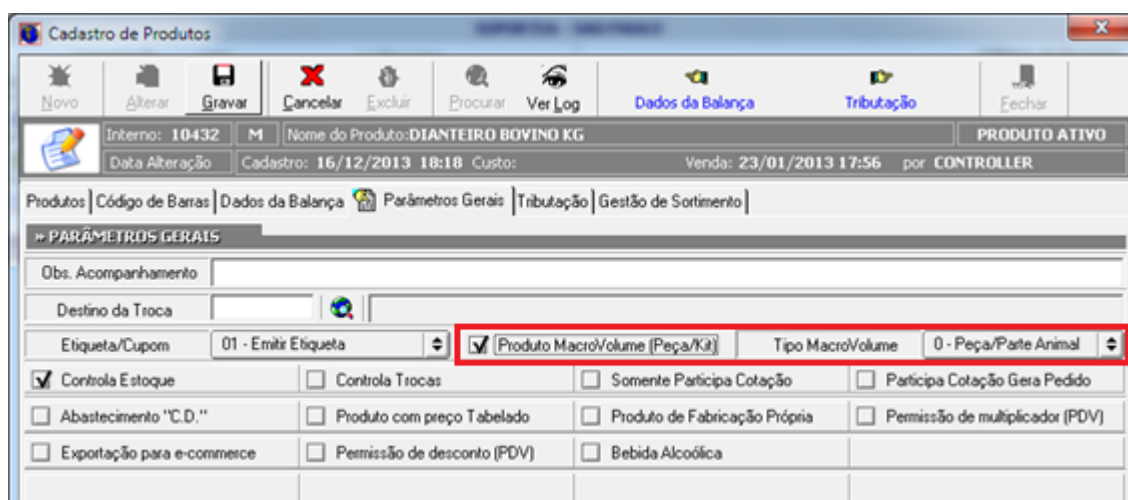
Cadastro de Produtos

Novo | Alterar | Gravar | Cancelar | Excluir | Procurar | Ver Log | Dados da Balança | Tributação | Fechar

Interno: 10432 | M | Nome do Produto: DIANTEIRO BOVINO KG | PRODUTO ATIVO

Data Alteração | Cadastro: 16/12/2013 18:18 Custo: | Venda: 23/01/2013 17:56 por CONTROLLER

Produtos | Código de Barras | Dados da Balança | Parâmetros Gerais | Tributação | Gestão de Sortimento

» PARÂMETROS GERAIS

Obs. Acompanhamento

Destino da Troca

Etiqueta/Cupom | 01 - Emitir Etiqueta | Produto MacroVolume (Peça/Kit) | Tipo MacroVolume | 0 - Peça/Parte Animal

| | | | |
|---|---|---|---|
| Controla Estoque | Controla Trocas | Somente Participa Cotação | Participa Cotação Gera Pedido |
| Abastecimento "C.D." | Produto com preço Tabelado | Produto de Fabricação Própria | Permissão de multiplicador (PDV) |
| Exportação para e-commerce | Permissão de desconto (PDV) | Bebida Alcoólica | |